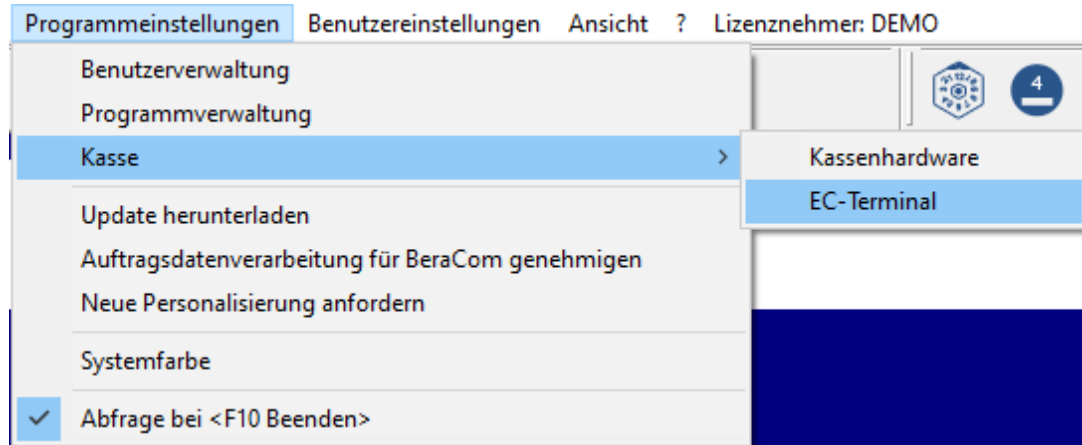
Programmeinstellungen Benutzereinstellungen Ansicht ? Lizenznehmer: DEMO

Benutzerverwaltung
Programmverwaltung
Kasse
Kassenhardware
EC-Terminal

Update herunterladen
Auftragsdatenverarbeitung für BeraCom genehmigen
Neue Personalisierung anfordern

Systemfarbe

Abfrage bei <F10 Beenden>

4